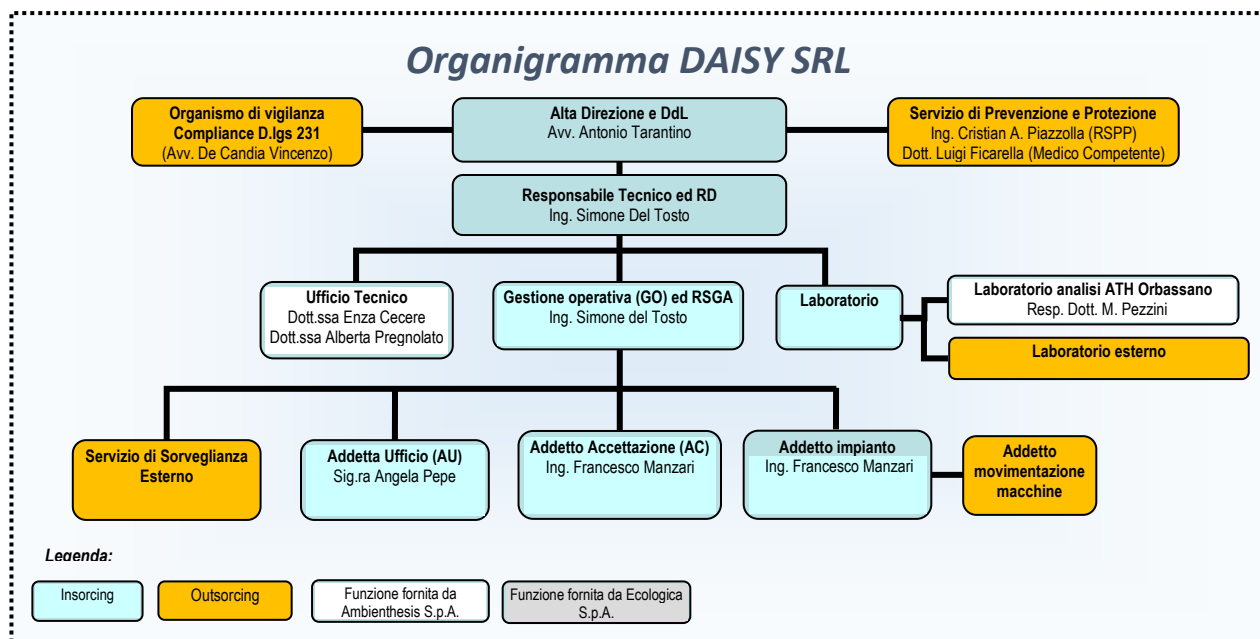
Organigramma DAISY SRL

Organismo di vigilanza
Compliance D.lgs 231
(Avv. De Candia Vincenzo)

Alta Direzione e DdL
Avv. Antonio Tarantino

Servizio di Prevenzione e Protezione
Ing. Cristian A. Piazzolla (RSPP)
Dott. Luigi Ficarella (Medico Competente)

Responsabile Tecnico ed RD
Ing. Simone Del Tosto

Ufficio Tecnico
Dott.ssa Enza Cecere
Dott.ssa Alberta Pregnolato

Gestione operativa (GO) ed RSGA
Ing. Simone del Tosto

Laboratorio

Laboratorio analisi ATH Orbassano
Resp. Dott. M. Pezzini

Laboratorio esterno

Servizio di Sorveglianza Esterno

Addetta Ufficio (AU)
Sig.ra Angela Pepe

Addetto Accettazione (AC)
Ing. Francesco Manzari

Addetto impianto
Ing. Francesco Manzari

Addetto movimentazione macchine

Legenda:

Insorcing

Outsorcing

Funzione fornita da Ambienthesis S.p.A.

Funzione fornita da Ecologica S.p.A.